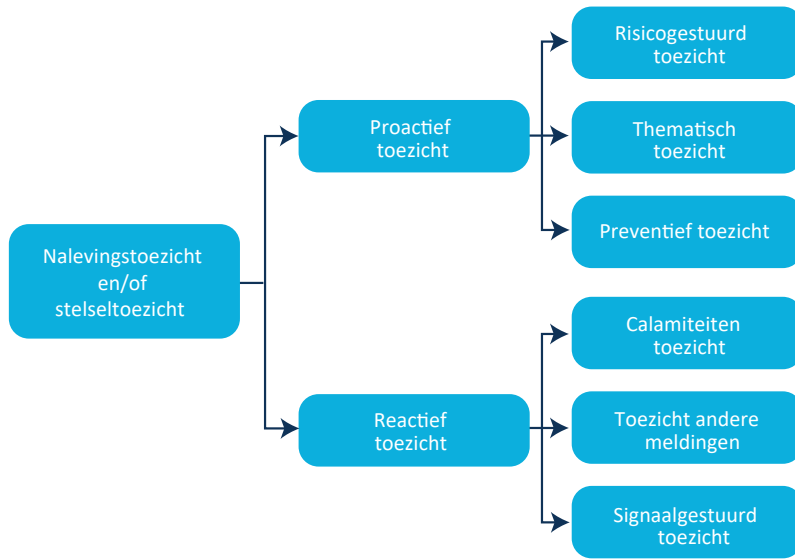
Nalevingstoezicht en/of stelseltoezicht

Proactief toezicht

Risicogestuurd toezicht

Thematisch toezicht

Preventief toezicht

Reactief toezicht

Calamiteiten toezicht

Toezicht andere meldingen

Signaalgestuurd toezicht